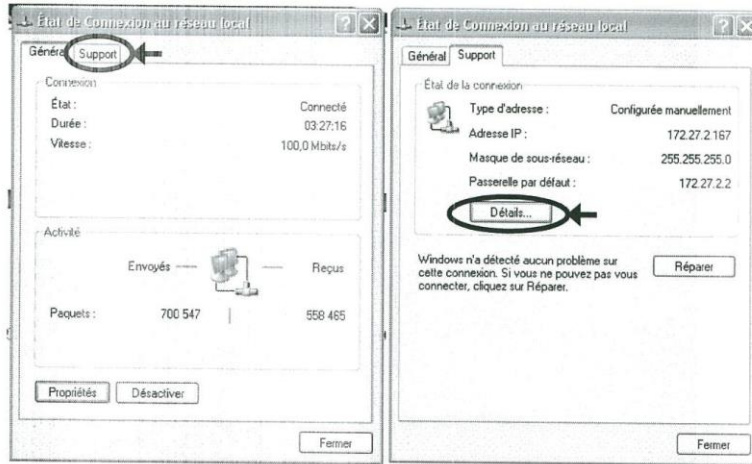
État de Connexion au réseau local

Généra Support

Connexion

État : Connecté

Durée : 03:27:16

Vitesse : 100,0 Mbits/s

Activité

Envoyés — Reçus

Paquets : 700 547 | 558 465

Propriétés Désactiver

Fermer

État de Connexion au réseau local

Général Support

État de la connexion

Type d'adresse : Configurée manuellement

Adresse IP : 172.27.2.167

Masque de sous-réseau : 255.255.255.0

Passerelle par défaut : 172.27.2.2

Détails...

Windows n'a détecté aucun problème sur cette connexion. Si vous ne pouvez pas vous connecter, cliquez sur Réparer.

Réparer

Fermer